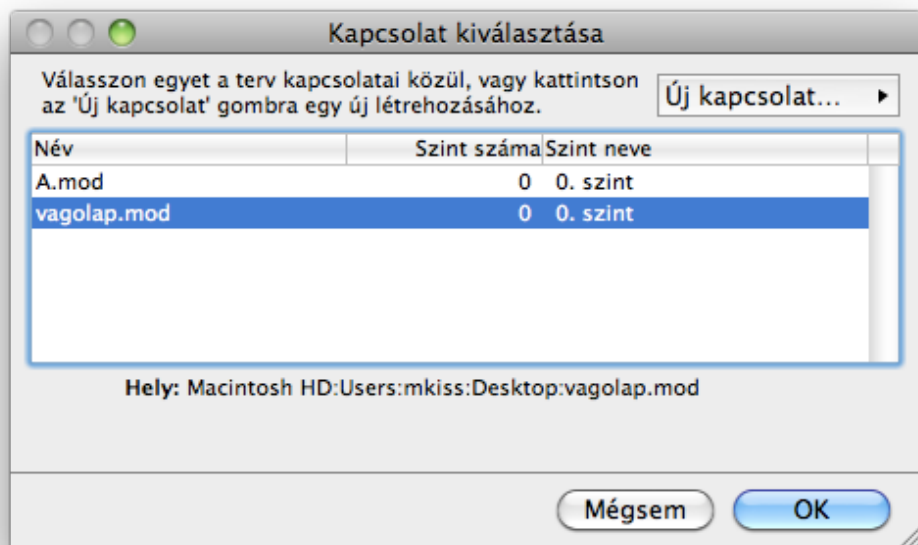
Kapcsolat kiválasztása

Válasszon egyet a terv kapcsolatai közül, vagy kattintson az 'Új kapcsolat' gombra egy új létrehozásához.

Új kapcsolat...

| Név | Szint száma | Szint neve |
|---|---|---|
| A.mod | 0 | 0. szint |
| vagolap.mod | 0 | 0. szint |

Hely: Macintosh HD:Users:mkiss:Desktop:vagolap.mod

Mégsem

OK